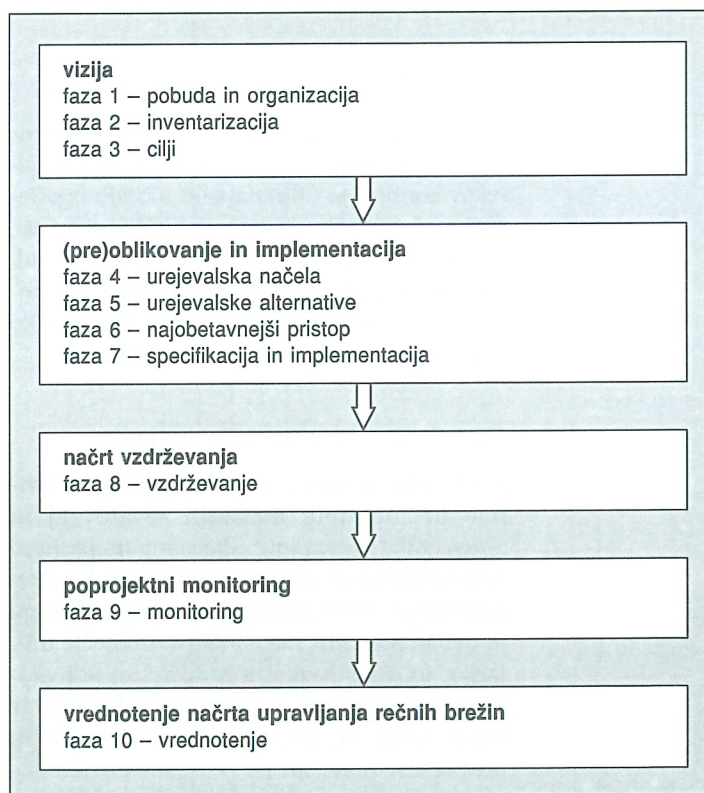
vizija
faza 1 – pobuda in organizacija
faza 2 – inventarizacija
faza 3 – cilji

(pre)oblikovanje in implementacija
faza 4 – urejevalska načela
faza 5 – urejevalske alternative
faza 6 – najobetavnejši pristop
faza 7 – specifikacija in implementacija

načrt vzdrževanja
faza 8 – vzdrževanje

poprojektni monitoring
faza 9 – monitoring

vrednotenje načrta upravljanja rečnih brežin
faza 10 – vrednotenje